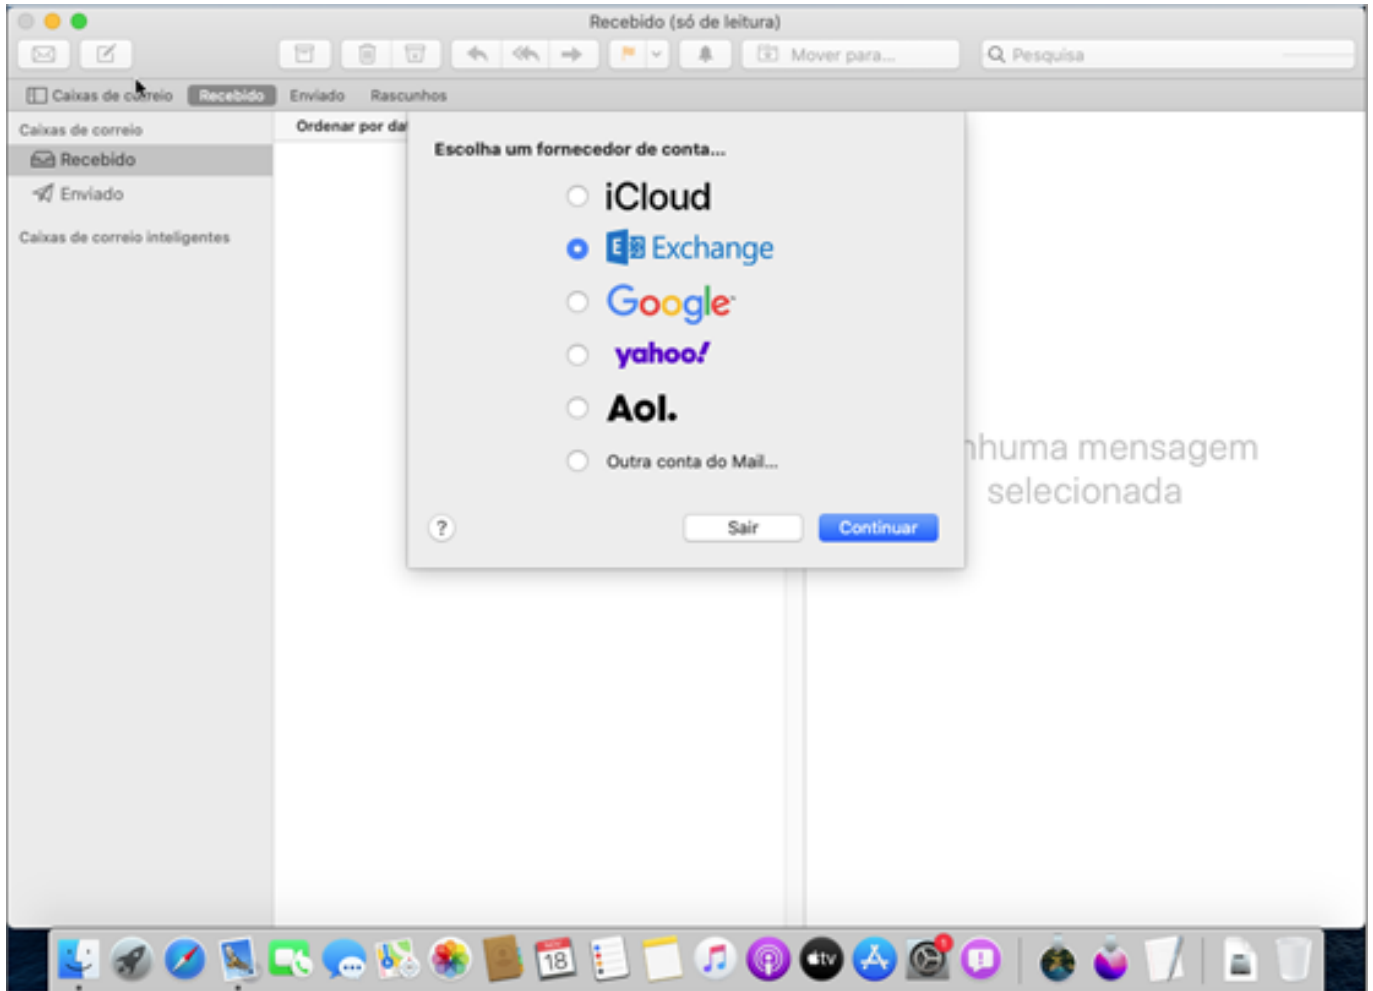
Recebido (só de leitura)

Mover para...

Pesquisa

Caixas de correio Recebido Enviado Rascunhos

Caixas de correio

Recebido

Enviado

Caixas de correio inteligentes

Ordenar por da

Escolha um fornecedor de conta...

iCloud

Exchange

Google

yahoo!

Aol.

Outra conta do Mail...

?

Sair

Continuar

nhuma mensagem selecionada

18

tv

1